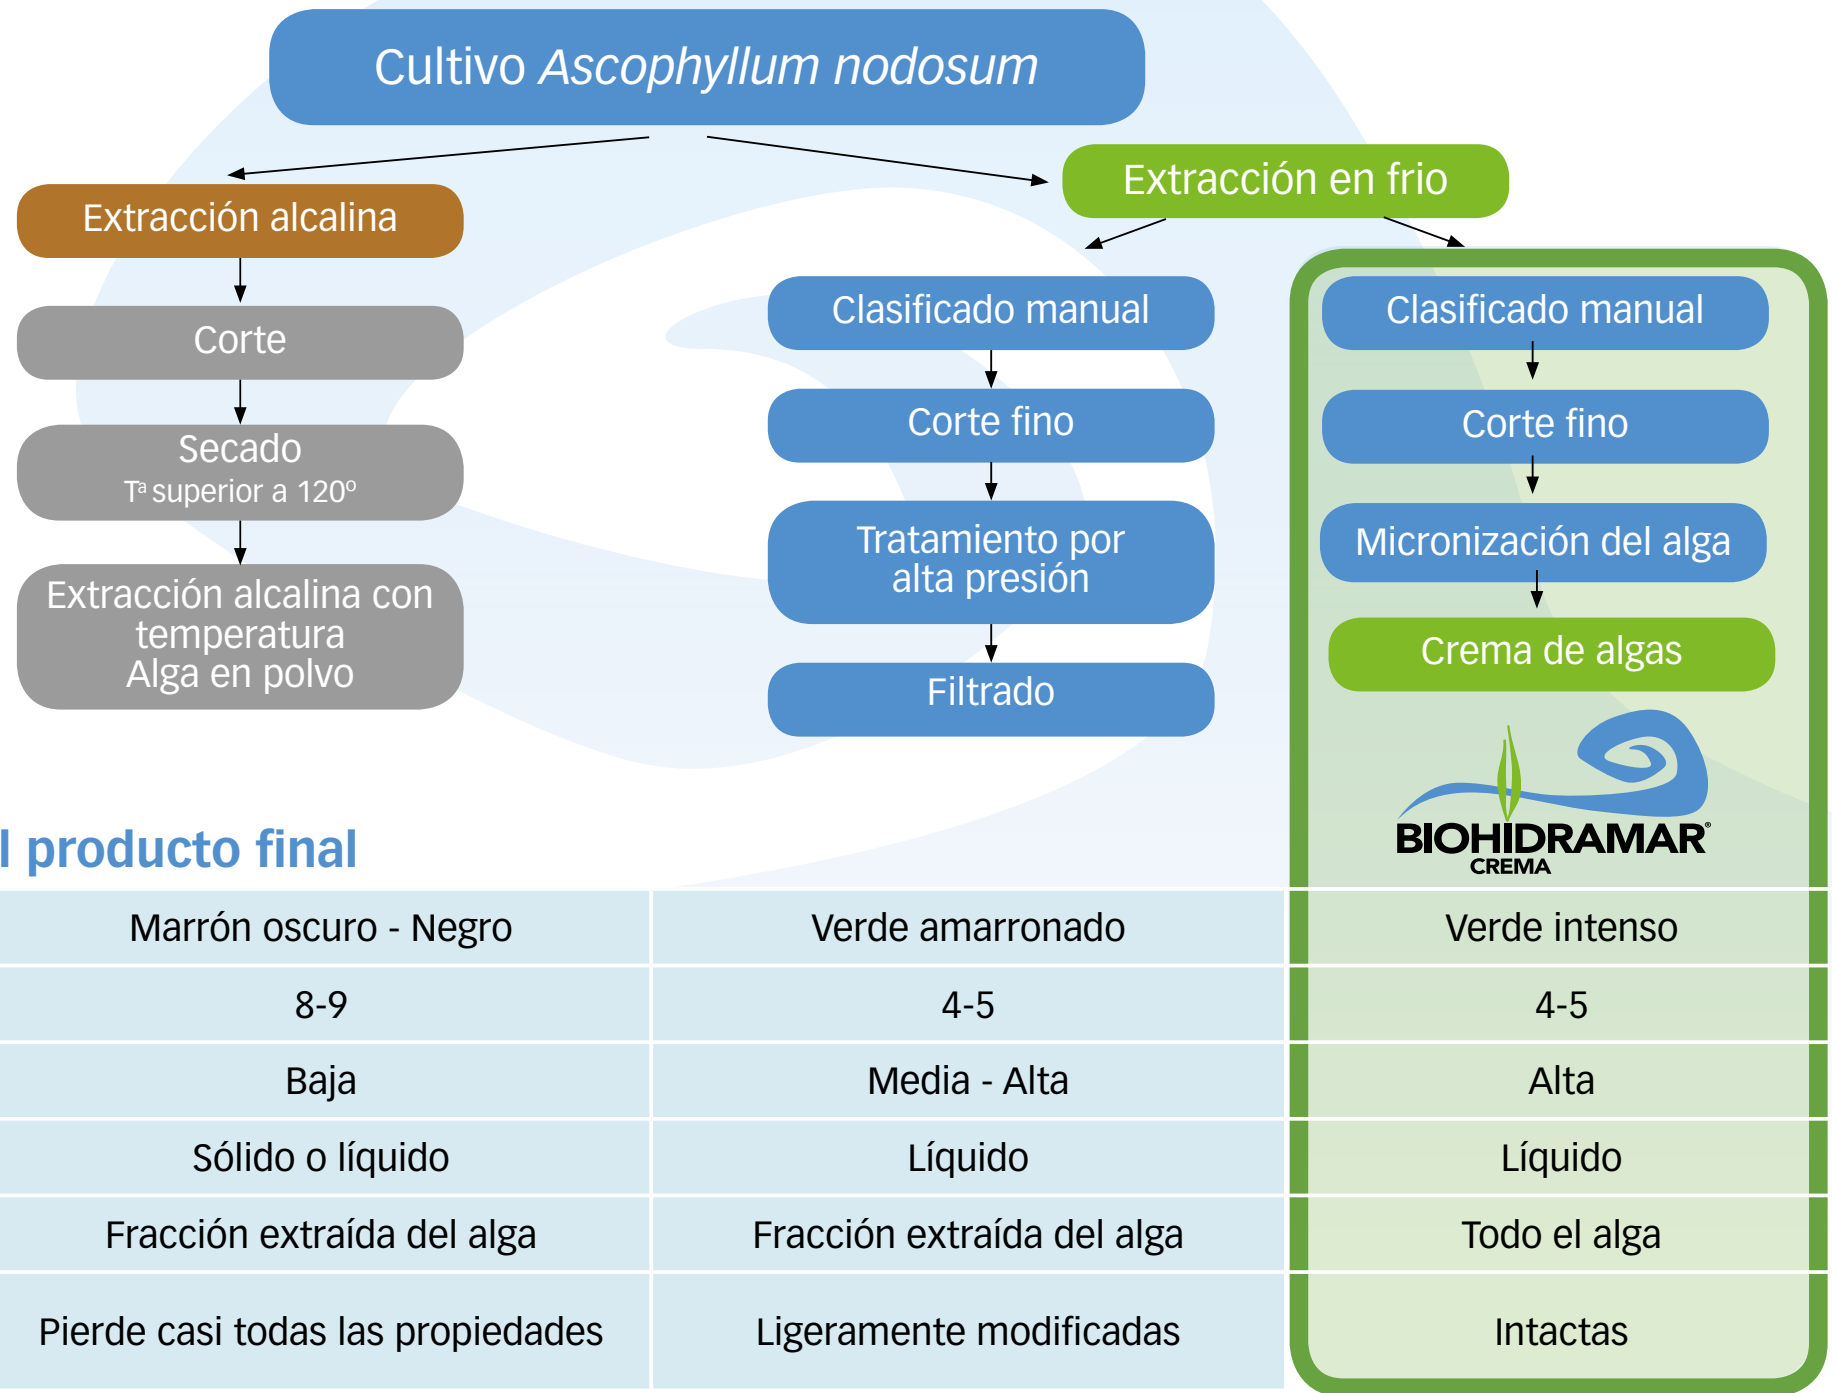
Cultivo *Ascophyllum nodosum*

Extracción alcalina

Corte

Secado
Tª superior a 120º

Extracción alcalina con temperatura
Alga en polvo

Extracción en frio

Clasificado manual

Corte fino

Tratamiento por alta presión

Filtrado

Clasificado manual

Corte fino

Micronización del alga

Crema de algas

BIOHIDRAMAR®
CREMA

l producto final

| Marrón oscuro - Negro | Verde amarronado | Verde intenso |
|---|---|---|
| 8-9 | 4-5 | 4-5 |
| Baja | Media - Alta | Alta |
| Sólido o líquido | Líquido | Líquido |
| Fracción extraída del alga | Fracción extraída del alga | Todo el alga |
| Pierde casi todas las propiedades | Ligeramente modificadas | Intactas |